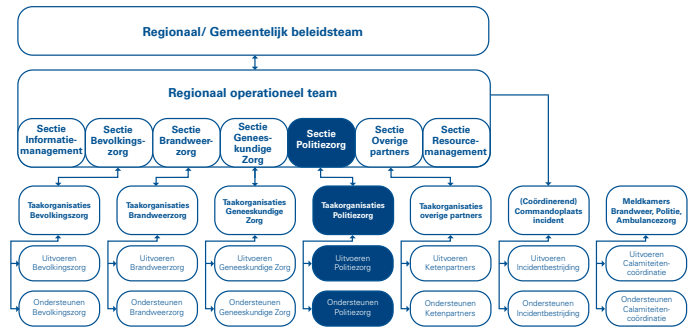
Regionaal/ Gemeentelijk beleidsteam

Regionaal operationeel team

Sectie Informatiemanagement

Sectie Bevolkingszorg

Sectie Brandweerzorg

Sectie Geneeskundige Zorg

Sectie Politiezorg

Sectie Overige partners

Sectie Resourcemanagement

Taakorganisaties Bevolkingszorg

Uitvoeren Bevolkingszorg

Ondersteunen Bevolkingszorg

Taakorganisaties Brandweerzorg

Uitvoeren Brandweerzorg

Ondersteunen Brandweerzorg

Taakorganisaties Geneeskundige Zorg

Uitvoeren Geneeskundige Zorg

Ondersteunen Geneeskundige Zorg

Taakorganisaties Politiezorg

Uitvoeren Politiezorg

Ondersteunen Politiezorg

Taakorganisaties overige partners

Uitvoeren Ketenpartners

Ondersteunen Ketenpartners

(Coördinerend) Commandoplaats incident

Uitvoeren Incidentbestrijding

Ondersteunen Incidentbestrijding

Meldkamers Brandweer, Politie, Ambulancezorg

Uitvoeren Calamiteitencoördinatie

Ondersteunen Calamiteitencoördinatie